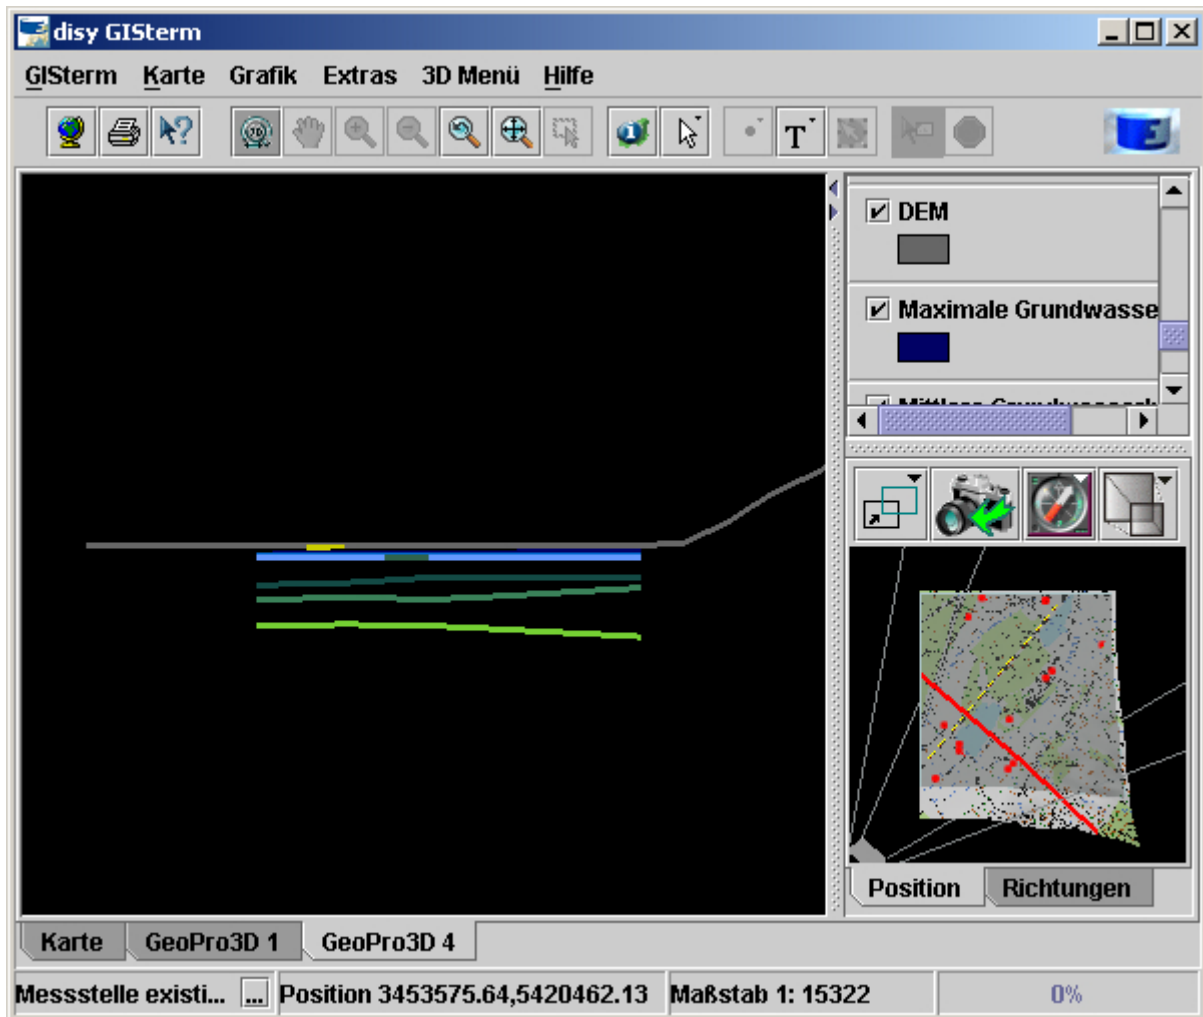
disy GISterm

GISterm Karte Grafik Extras 3D Menü Hilfe

DEM

Maximale Grundwasse

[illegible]

Position Richtungen

Karte GeoPro3D 1 GeoPro3D 4

Messstelle existi... ... Position 3453575.64,5420462.13 Maßstab 1: 15322 0%